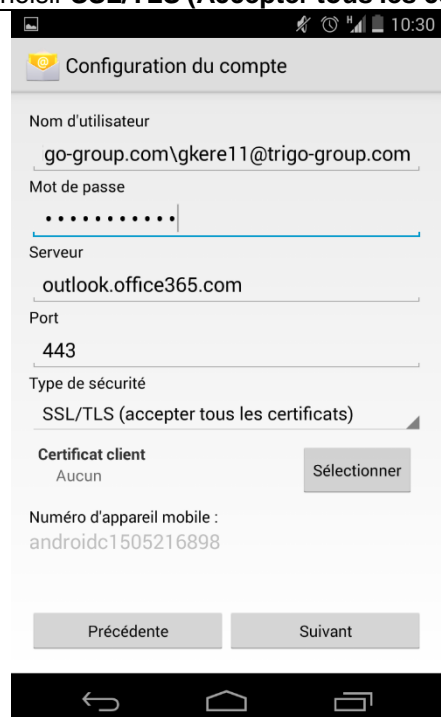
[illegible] SSL/TLS (Accepter tous les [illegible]

10:30

Configuration du compte

Nom d'utilisateur

go-group.com\gkere11@trigo-group.com

Mot de passe

•••••••••••

Serveur

outlook.office365.com

Port

443

Type de sécurité

SSL/TLS (accepter tous les certificats)

Certificat client

Aucun

Sélectionner

Numéro d'appareil mobile :

androidc1505216898

Précédente

Suivant